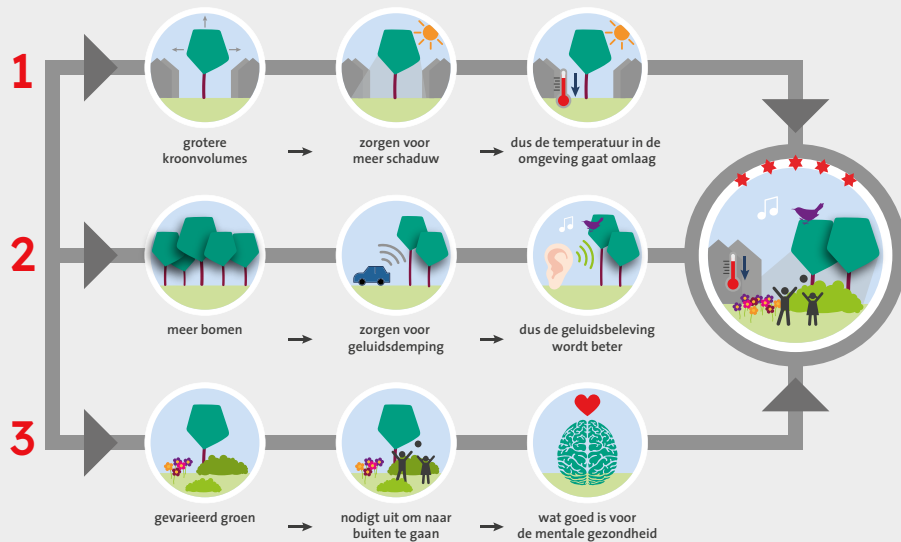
1

grotere kroonvolumes → zorgen voor meer schaduw → dus de temperatuur in de omgeving gaat omlaag

2

meer bomen → zorgen voor geluidsdemping → dus de geluidsbeleving wordt beter

3

gevarieerd groen → nodigt uit om naar buiten te gaan → wat goed is voor de mentale gezondheid